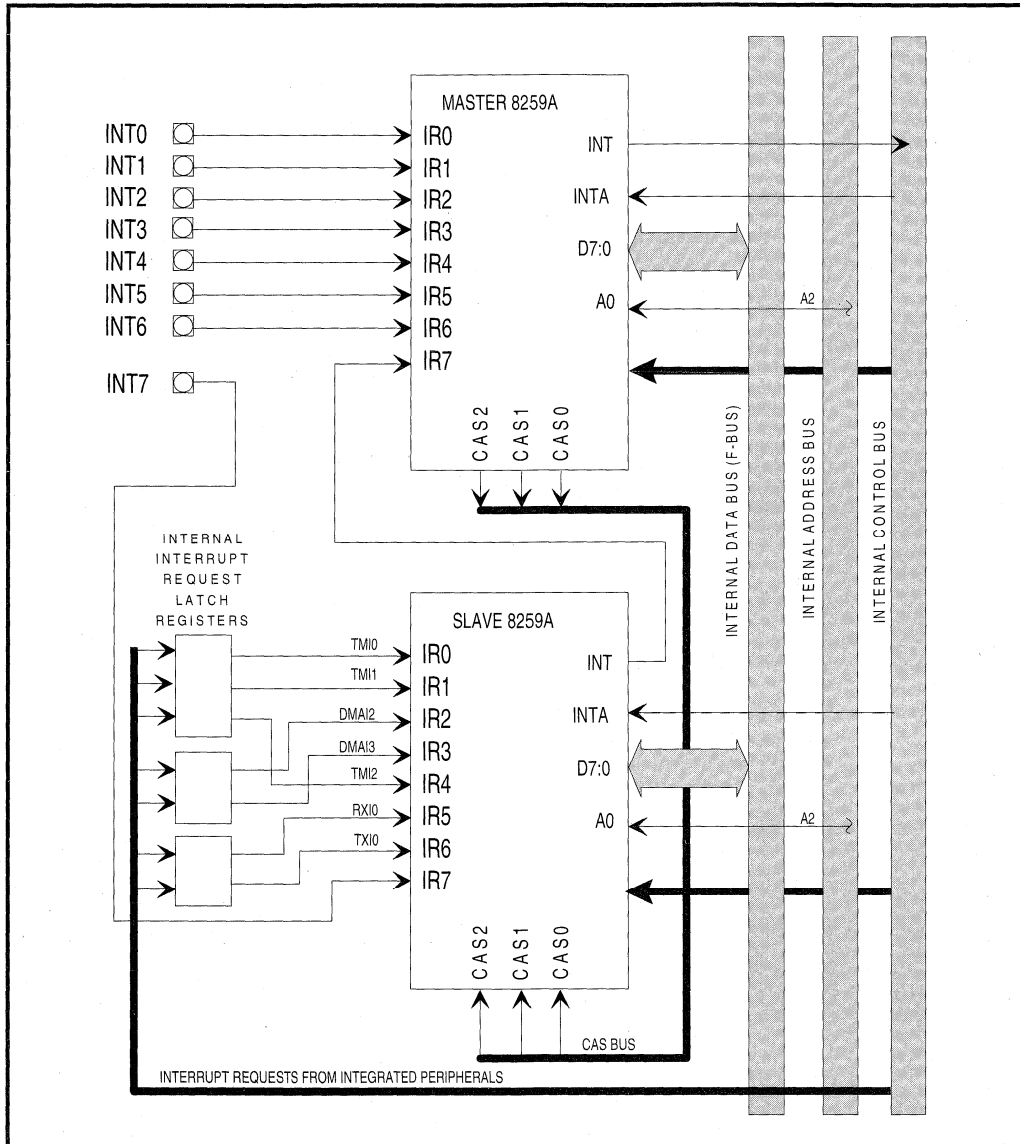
MASTER 8259A

INT0
INT1
INT2
INT3
INT4
INT5
INT6
INT7

IR0
IR1
IR2
IR3
IR4
IR5
IR6
IR7

INT
INTA
D7:0
A0
A2

CAS2 CAS1 CAS0

INTERNAL INTERRUPT REQUEST LATCH REGISTERS

SLAVE 8259A

TMI0
TMI1
DMAI2
DMAI3
TMI2
RXI0
TXI0

IR0
IR1
IR2
IR3
IR4
IR5
IR6
IR7

INT
INTA
D7:0
A0
A2

CAS2 CAS1 CAS0

CAS BUS

INTERNAL DATA BUS (F-BUS)
INTERNAL ADDRESS BUS
INTERNAL CONTROL BUS

INTERRUPT REQUESTS FROM INTEGRATED PERIPHERALS